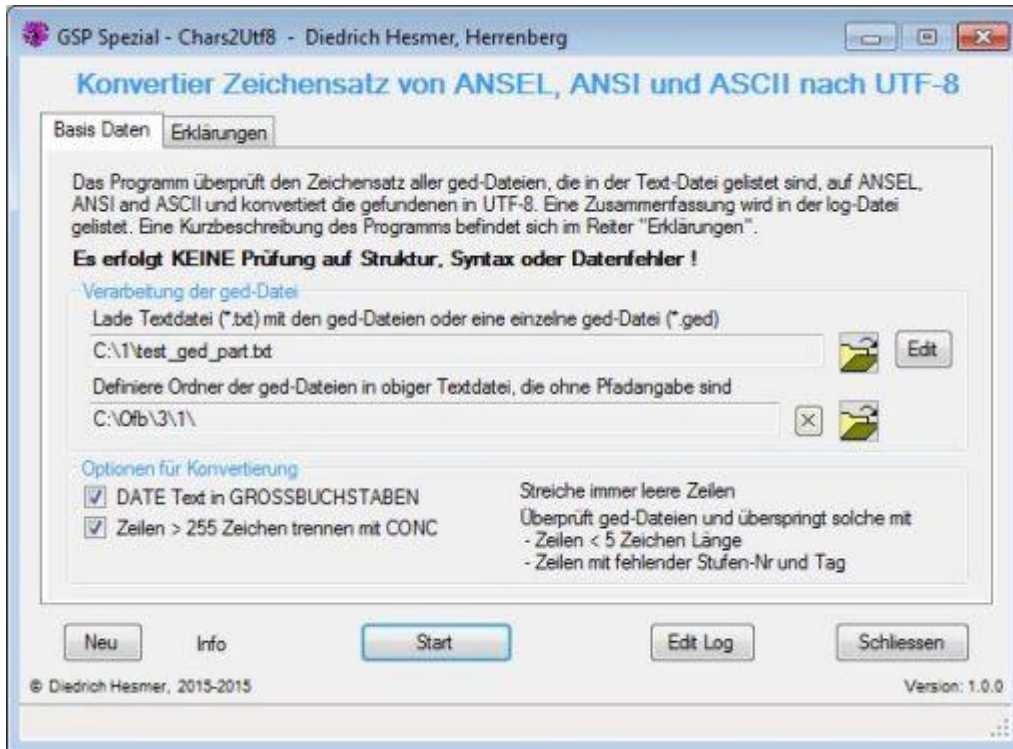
GSP Spezial - Chars2Utf8 - Diedrich Hesmer, Herrenberg

Konvertier Zeichensatz von ANSEL, ANSI und ASCII nach UTF-8

Basis Daten | Erklärungen

Das Programm überprüft den Zeichensatz aller ged-Dateien, die in der Text-Datei gelistet sind, auf ANSEL, ANSI und ASCII und konvertiert die gefundenen in UTF-8. Eine Zusammenfassung wird in der log-Datei gelistet. Eine Kurzbeschreibung des Programms befindet sich im Reiter "Erklärungen".

Es erfolgt KEINE Prüfung auf Struktur, Syntax oder Datenfehler !

Verarbeitung der ged-Datei

Lade Textdatei (*.txt) mit den ged-Dateien oder eine einzelne ged-Datei (*.ged)

C:\1\test_ged_part.txt

Edit

Definiere Ordner der ged-Dateien in obiger Textdatei, die ohne Pfadangabe sind

C:\Ofb\3\1\

Optionen für Konvertierung

DATE Text in GROSSBUCHSTABEN

Zeilen > 255 Zeichen trennen mit CONC

Streiche immer leere Zeilen

Überprüft ged-Dateien und überspringt solche mit
- Zeilen < 5 Zeichen Länge
- Zeilen mit fehlender Stufen-Nr und Tag

Neu | Info | Start | Edit Log | Schliessen

© Diedrich Hesmer, 2015-2015

Version: 1.0.0